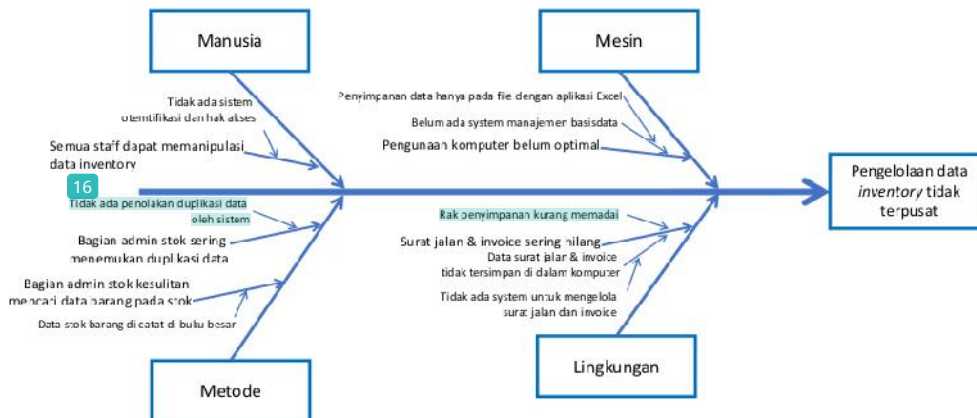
Manusia

Mesin

Tidak ada sistem otentifikasi dan hak akses

Semua staff dapat memanipulasi data inventory

Penyimpanan data hanya pada file dengan aplikasi Excel

Belum ada system manajemen basisdata

Pengunaan komputer belum optimal

Pengelolaan data *inventory* tidak terpusat

16

Tidak ada penolakan duplikasi data oleh sistem

Bagian admin stok sering menemukan duplikasi data

Bagian admin stok kesulitan mencari data barang pada stok

Data stok barang di catat di buku besar

Rak penyimpanan kurang memadai

Surat jalan & invoice sering hilang

Data surat jalan & invoice tidak tersimpan di dalam komputer

Tidak ada system untuk mengelola surat jalan dan invoice

Lingkungan

Metode